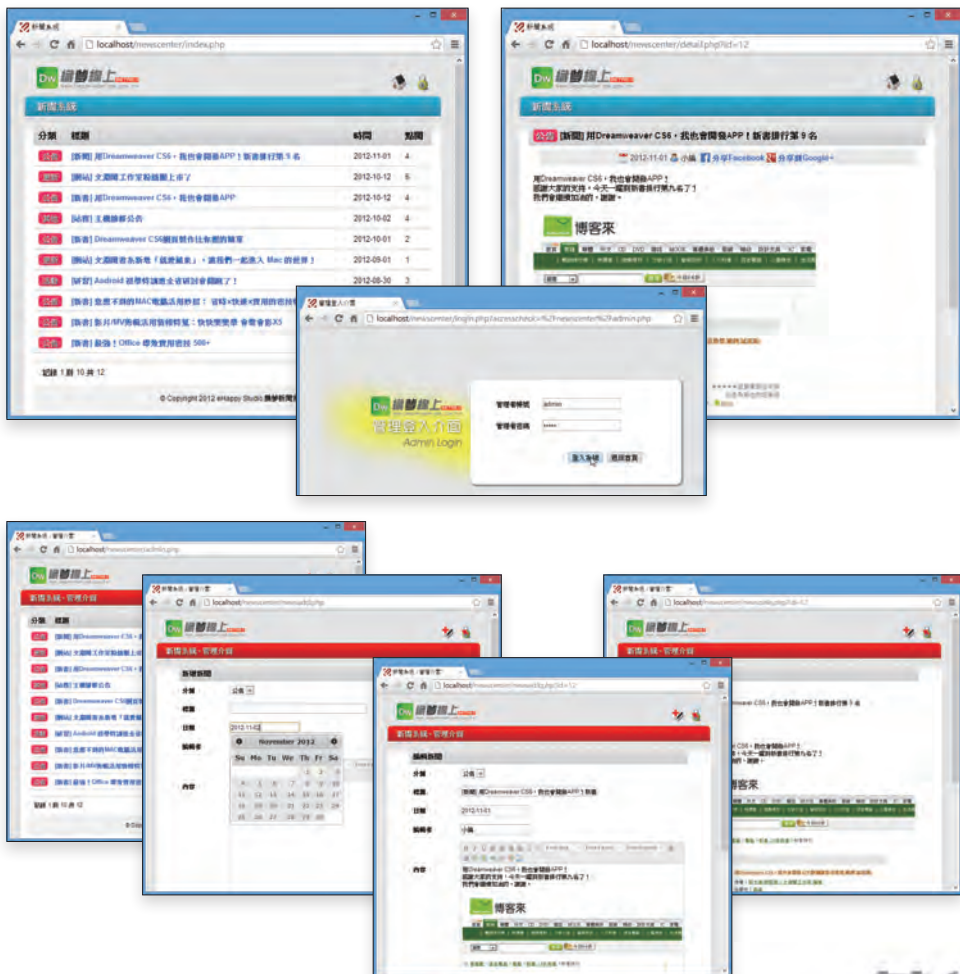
新聞系統
localhost/newscenter/index.php
Dw 績夢線上
新聞系統

| 分類 | 標題 | 時間 | 點閱 |
|---|---|---|---|
| 公告 | [新聞] 用Dreamweaver CS6，我也會開發APP！新書排行第 9 名 | 2012-11-01 | 4 |
| 更新 | [網站] 文淵閣工作室粉絲團上市了 | 2012-10-12 | 6 |
| 公告 | [新書] 用Dreamweaver CS6，我也會開發APP | 2012-10-12 | 4 |
| 其他 | [站務] 主機維修公告 | 2012-10-02 | 4 |
| 公告 | [新書] Dreamweaver CS6網頁製作比你想的簡單 | 2012-10-01 | 2 |
| 更新 | [網站] 文淵閣書系新增「蘋果風潮」，讓我們一起進入 Mac 的世界！ | 2012-09-01 | 1 |
| 活動 | [研習] Android 研學程講座全省研討會開跑了！ | 2012-08-30 | 3 |
| 公告 | [新書] 您要不錯的MAC電腦活用妙招？ 省時×快速×實用的密技 | | |
| 公告 | [新書] 影片/MV剪輯活用密技特訓：快快樂樂 會聲會影X5 | | |
| 公告 | [新書] 最強！Office 必學實用密技 500+ | | |

記錄 1 到 10 共 12

© Copyright 2012 eHappy Studio 績夢新聞

新聞系統
localhost/newscenter/detail.php?id=12
新聞系統
公告 [新聞] 用Dreamweaver CS6，我也會開發APP！新書排行第 9 名
2012-11-01 小編 分享Facebook 分享到Google+
用Dreamweaver CS6，我也會開發APP！
感謝大家的支持，今天一觸到新書排行第九名了！
我們會繼續加油的，謝謝。
博客來

管理登入介面
localhost/newscenter/login.php?accesscheck=%2Fnewscenter%2Fadmin.php
管理登入介面
Admin Login
管理者帳號 admin
管理者密碼 •••••
登入系統 回首頁

新聞系統：管理介面
localhost/newscenter/admin.php
新聞系統 - 管理介面
分類 標題
[新聞] 用Dreamweaver CS6
[網站] 文淵閣工作室粉絲團上市
[新書] 用Dreamweaver CS6
[站務] 主機維修公告
[新書] Dreamweaver CS6網頁
[網站] 文淵閣書系新增「蘋果
[研習] Android 研學程講座全
[新書] 您要不錯的MAC電腦活用
[新書] 影片/MV剪輯活用密技
[新書] 最強！Office 必學實用
記錄 1 到 10 共 12

新聞系統：管理介面
localhost/newscenter/newsadd.php
新聞系統 - 管理介面
新增新聞
分類 公告
標題
日期 2012-11-02
編輯者
內容
November 2012
Su Mo Tu We Th Fr Sa
1 2 3
4 5 6 7 8 9 10
11 12 13 14 15 16 17
18 19 20 21 22 23 24
25 26 27 28 29 30

新聞系統：管理介面
localhost/newscenter/newsedit.php?id=12
新聞系統 - 管理介面
編輯新聞
分類 公告
標題 [新聞] 用Dreamweaver CS6，我也會開發APP！新書
日期 2012-11-01
編輯者 小編
內容
用Dreamweaver CS6，我也會開發APP！
感謝大家的支持，今天一觸到新書排行第九名了！
我們會繼續加油的，謝謝。
博客來

新聞系統：管理介面
localhost/newscenter/newsdel.php?id=12
CS6，我也會開發APP！新書排行第 9 名
博客來